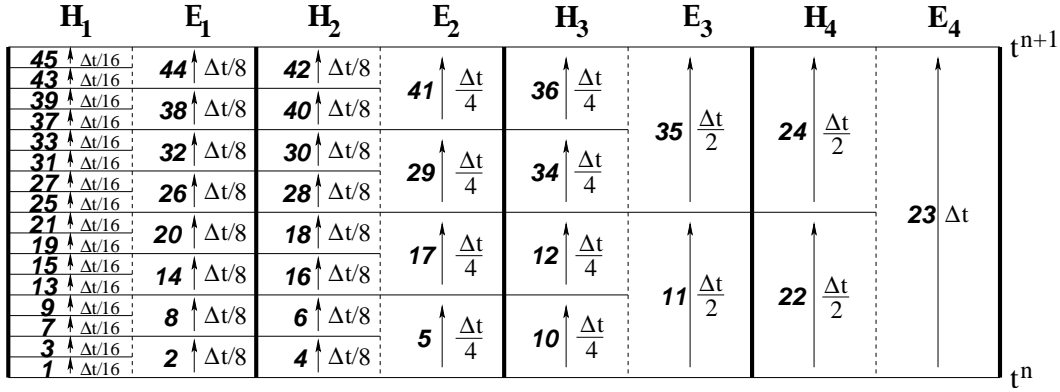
| $H_1$ | $E_1$ | $H_2$ | $E_2$ | $H_3$ | $E_3$ | $H_4$ | $E_4$ |
|---|---|---|---|---|---|---|---|
| 45 Δt/16, 43 Δt/16 | 44 Δt/8 | 42 Δt/8 | 41 $\frac{\Delta t}{4}$ | 36 $\frac{\Delta t}{4}$ | 35 $\frac{\Delta t}{2}$ | 24 $\frac{\Delta t}{2}$ | 23 Δt |
| 39 Δt/16, 37 Δt/16 | 38 Δt/8 | 40 Δt/8 | | | | | |
| 33 Δt/16, 31 Δt/16 | 32 Δt/8 | 30 Δt/8 | 29 $\frac{\Delta t}{4}$ | 34 $\frac{\Delta t}{4}$ | | | |
| 27 Δt/16, 25 Δt/16 | 26 Δt/8 | 28 Δt/8 | | | | | |
| 21 Δt/16, 19 Δt/16 | 20 Δt/8 | 18 Δt/8 | 17 $\frac{\Delta t}{4}$ | 12 $\frac{\Delta t}{4}$ | 11 $\frac{\Delta t}{2}$ | 22 $\frac{\Delta t}{2}$ | |
| 15 Δt/16, 13 Δt/16 | 14 Δt/8 | 16 Δt/8 | | | | | |
| 9 Δt/16, 7 Δt/16 | 8 Δt/8 | 6 Δt/8 | 5 $\frac{\Delta t}{4}$ | 10 $\frac{\Delta t}{4}$ | | | |
| 3 Δt/16, 1 Δt/16 | 2 Δt/8 | 4 Δt/8 | | | | | |

$t^{n+1}$

$t^n$